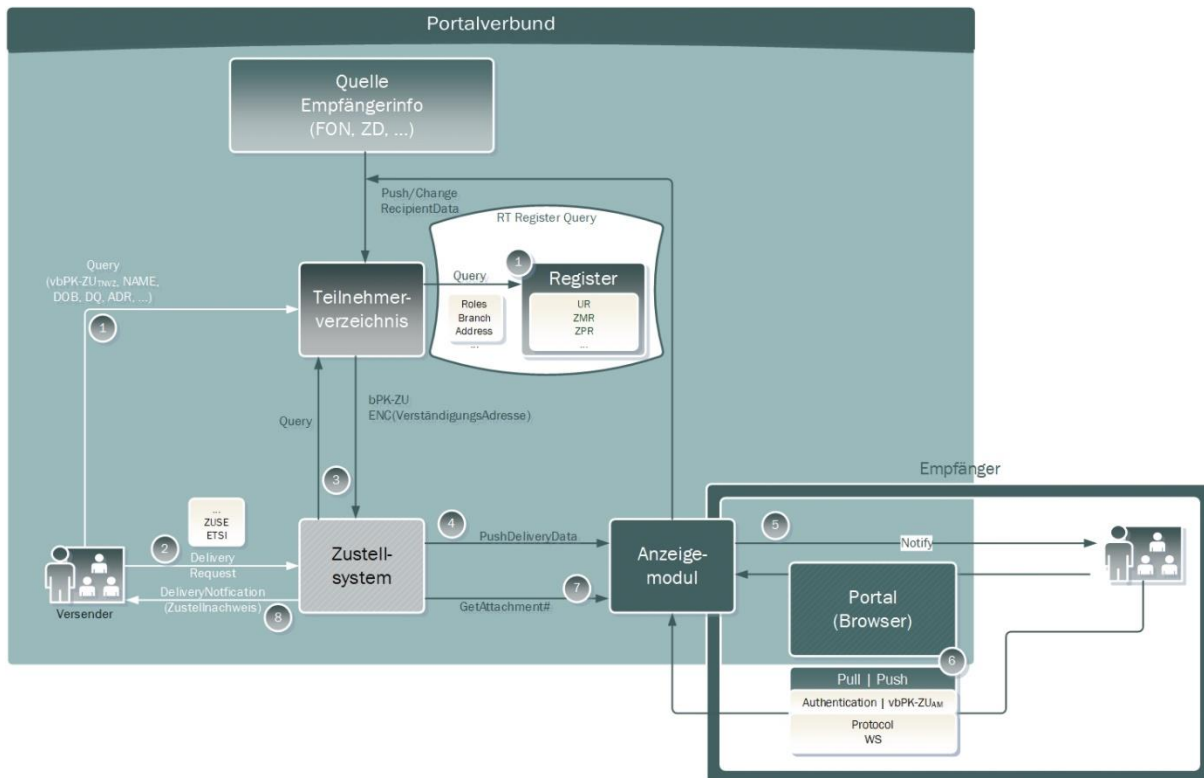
Portalverbund

Quelle Empfängerinfo (FON, ZD, ...)

Push/Change RecipientData

RT Register Query

Query (vbPK-ZU$_{TNVZ}$, NAME, DOB, DQ, ADR, ...)

1

Teilnehmerverzeichnis

Query

Roles Branch Address ...

1

Register

UR ZMR ZPR ...

Query

bPK-ZU ENC(VerständigungsAdresse)

3

... ZUSE ETSI

2

Delivery Request

DeliveryNotfication (Zustellnachweis)

8

Versender

Zustellsystem

4

PushDeliveryData

7

GetAttachment#

Anzeigemodul

Empfänger

5

Notify

Portal (Browser)

6

Pull | Push

Authentication | vbPK-ZU$_{AM}$

Protocol WS